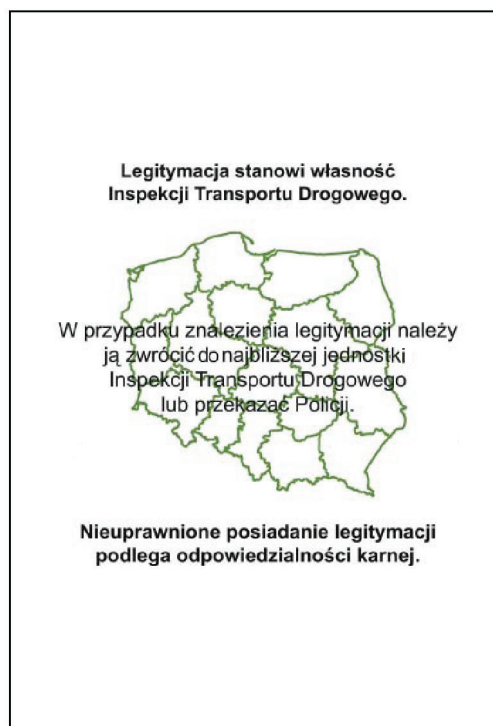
Legitymacja stanowi własność Inspekcji Transportu Drogowego.

W przypadku znalezienia legitymacji należy ją zwrócić do najbliższej jednostki Inspekcji Transportu Drogowego lub przekazać Policji.

Nieuprawnione posiadanie legitymacji podlega odpowiedzialności karnej.